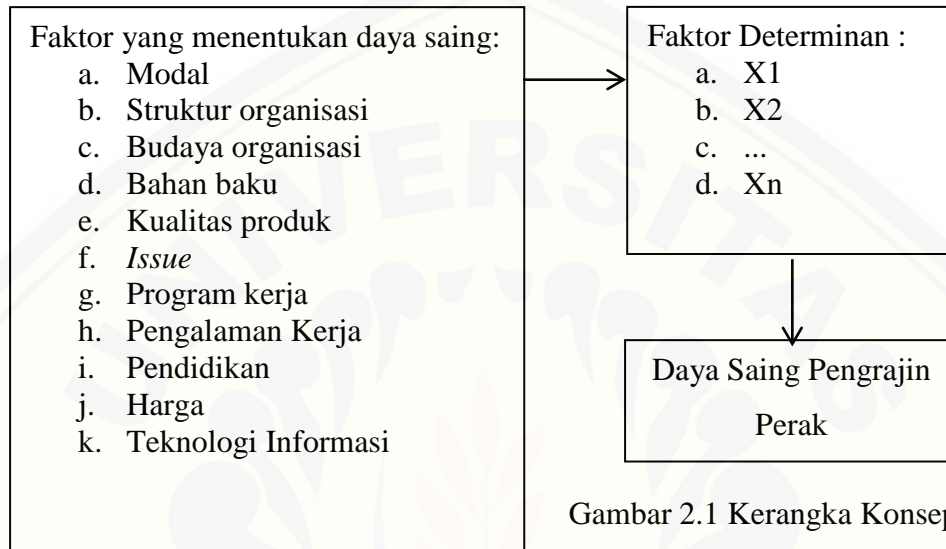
Faktor yang menentukan daya saing:
a. Modal
b. Struktur organisasi
c. Budaya organisasi
d. Bahan baku
e. Kualitas produk
f. *Issue*
g. Program kerja
h. Pengalaman Kerja
i. Pendidikan
j. Harga
k. Teknologi Informasi

Faktor Determinan :
a. X1
b. X2
c. ...
d. Xn

Daya Saing Pengrajin Perak

Gambar 2.1 Kerangka Konse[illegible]